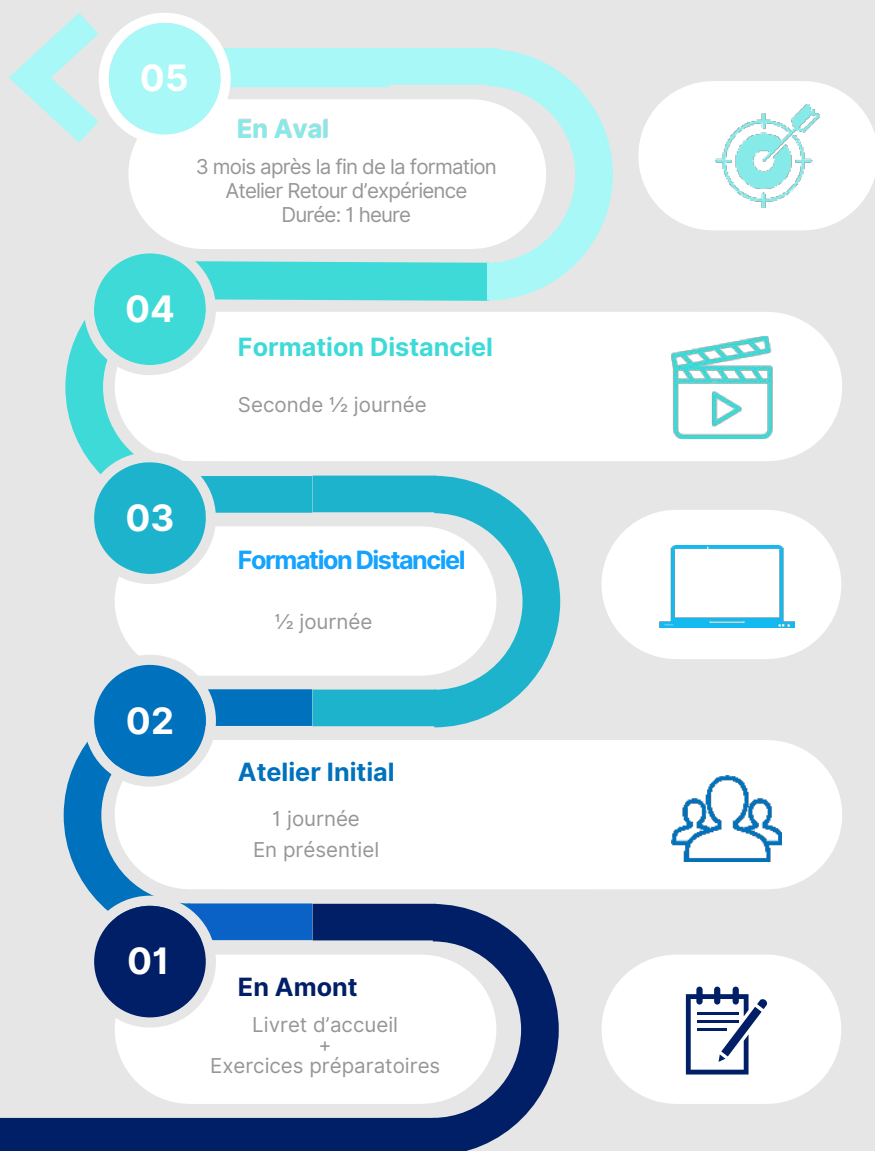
05

En Aval

3 mois après la fin de la formation
Atelier Retour d'expérience
Durée: 1 heure

04

Formation Distanciel

Seconde ½ journée

03

Formation Distanciel

½ journée

02

Atelier Initial

1 journée
En présentiel

01

En Amont

Livret d'accueil
+
Exercices préparatoires